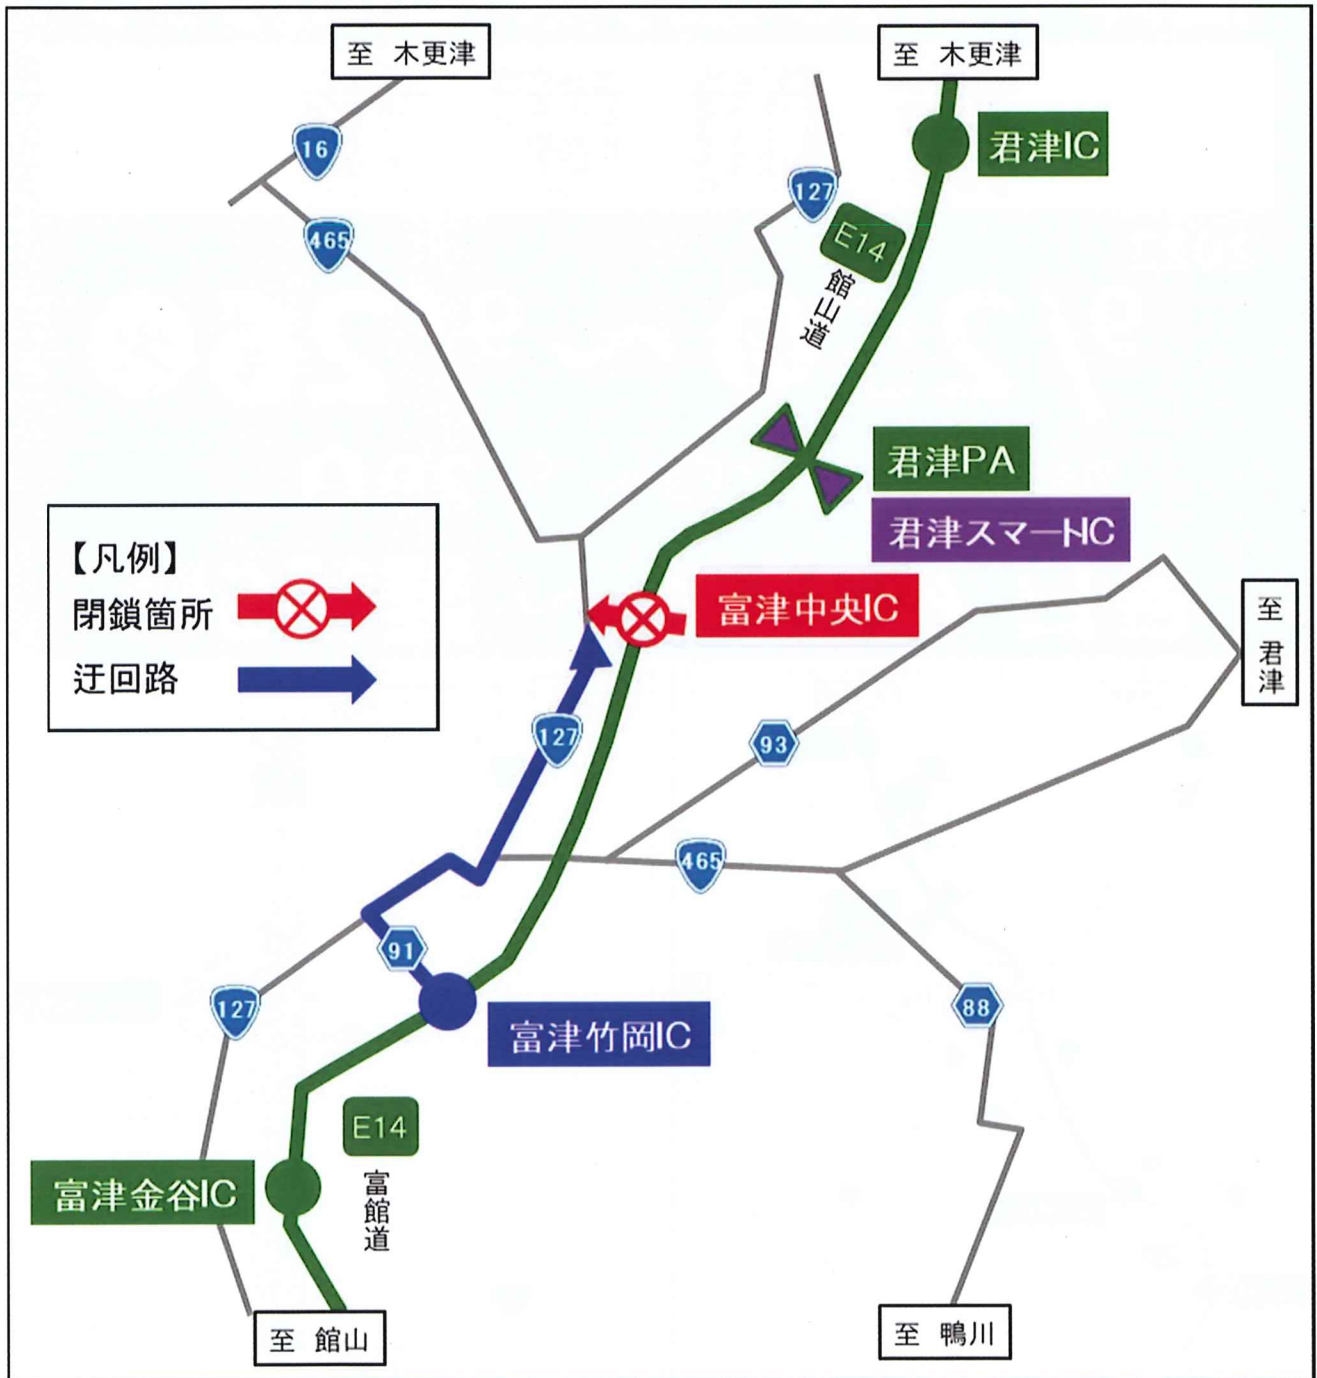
至 木更津

至 木更津

16

465

127

君津IC

E14

館山道

君津PA

君津スマートIC

【凡例】

閉鎖箇所

迂回路

富津中央IC

至 君津

127

93

465

91

127

富津竹岡IC

88

E14

富館道

富津金谷IC

至 館山

至 鴨川